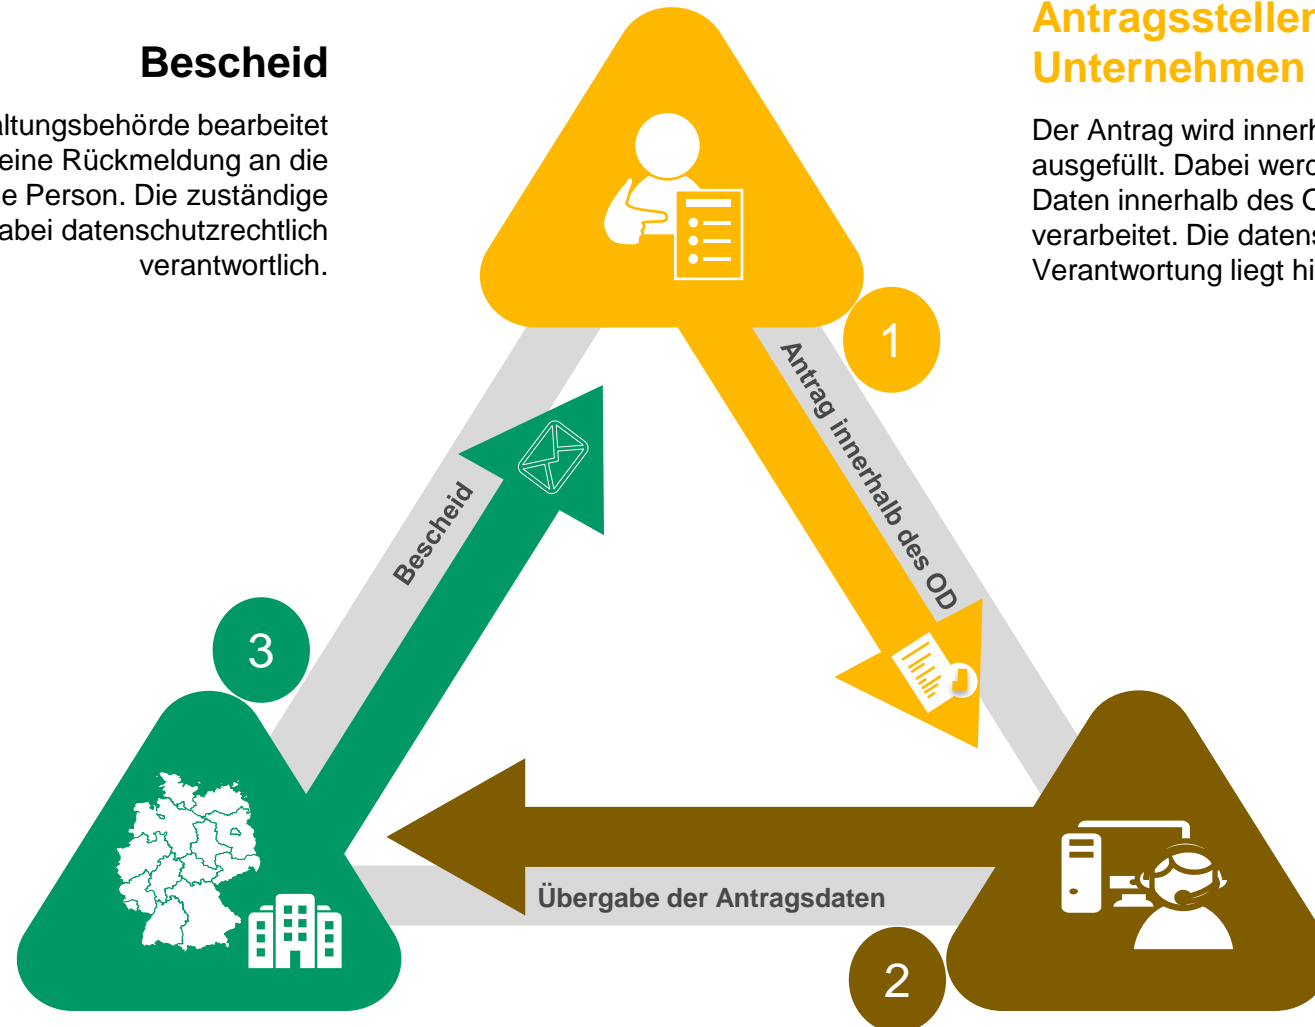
Bescheid

altungsbehörde bearbeitet eine Rückmeldung an die e Person. Die zuständige abei datenschutzrechtlich verantwortlich.

Antragssteller Unternehmen

Der Antrag wird innerh ausgefüllt. Dabei werd Daten innerhalb des O verarbeitet. Die datens Verantwortung liegt hi

1

Antrag innerhalb des OD

Bescheid

3

Übergabe der Antragsdaten

2